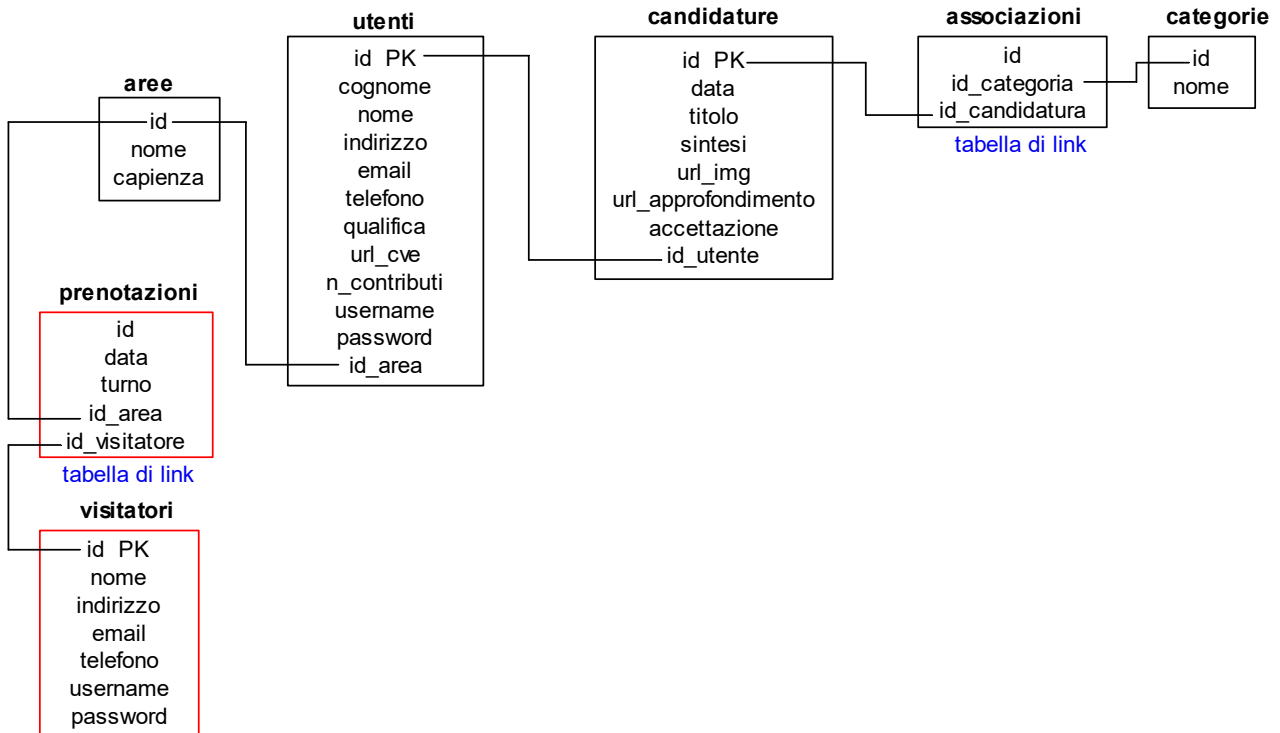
aree
id
nome
capienza

utenti
id PK
cognome
nome
indirizzo
email
telefono
qualifica
url_cve
n_contributi
username
password
id_area

candidature
id PK
data
titolo
sintesi
url_img
url_approfondimento
accettazione
id_utente

associazioni
id
id_categoria
id_candidatura
tabella di link

categorie
id
nome

prenotazioni
id
data
turno
id_area
id_visitatore
tabella di link

visitatori
id PK
nome
indirizzo
email
telefono
username
password